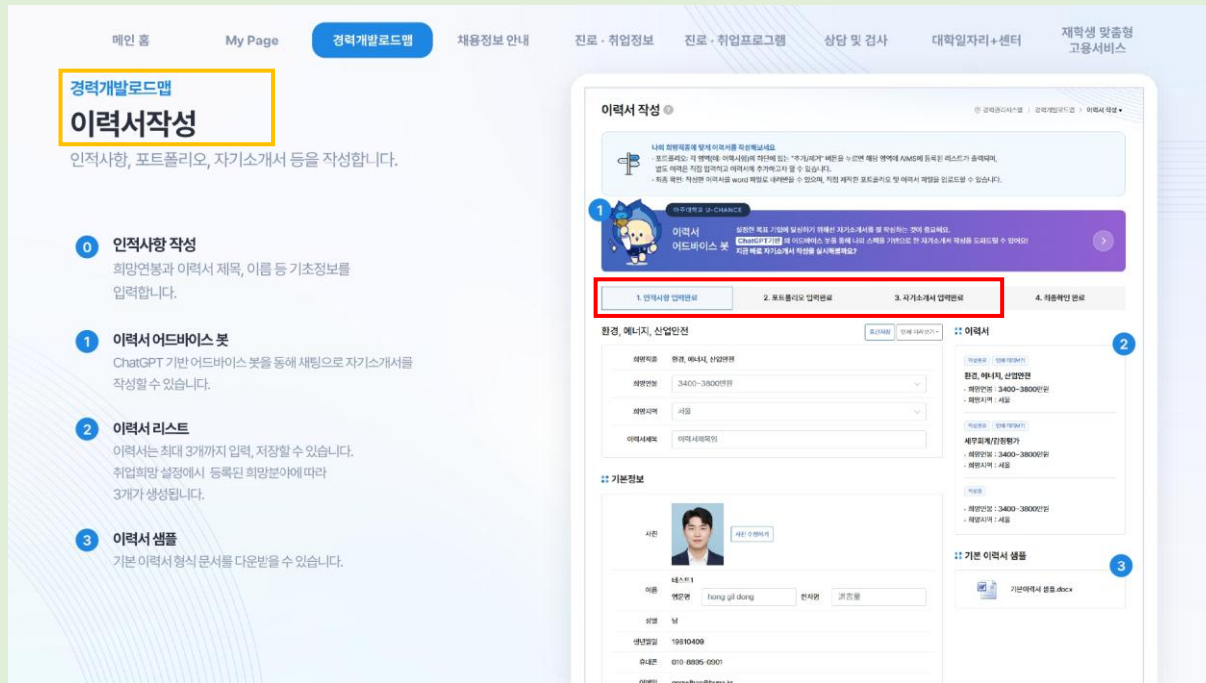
메인 홈 My Page 경력개발로드맵 채용정보 안내 진로 · 취업정보 진로 · 취업프로그램 상담 및 검사 대학일자리+센터 재학생 맞춤형 고용서비스

경력개발로드맵

이력서작성

인적사항, 포트폴리오, 자기소개서 등을 작성합니다.

0 인적사항 작성

희망연봉과 이력서 제목, 이름 등 기초정보를 입력합니다.

1 이력서 어드바이스 봇

ChatGPT 기반 어드바이스 봇을 통해 채팅으로 자기소개서를 작성할 수 있습니다.

2 이력서 리스트

이력서는 최대 3개까지 입력, 저장할 수 있습니다. 취업희망 설정에서 등록된 희망분야에 따라 3개가 생성됩니다.

3 이력서 샘플

기본 이력서 형식 문서를 다운받을 수 있습니다.

이력서 작성

나의 희망직종에 맞게 이력서를 작성해보세요

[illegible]

1

이력서 어드바이스 봇

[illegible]

1. 인적사항 입력완료 2. 포트폴리오 입력완료 3. 자기소개서 입력완료 4. 최종확인 완료

환경, 에너지, 산업안전

희망직종 환경, 에너지, 산업안전

희망연봉 3400~3800만원

희망지역 서울

이력서제목 이력서제목이

:: 기본정보

사진

이름 테스트1 영문명 hong gil dong 한자명 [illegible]

성별 남

생년월일 19810409

휴대폰 010-8895-0901

:: 이력서

2

환경, 에너지, 산업안전
· 희망연봉 : 3400~3800만원
· 희망지역 : 서울

세무회계/감정평가
· 희망연봉 : 3400~3800만원
· 희망지역 : 서울

· 희망연봉 : 3400~3800만원
· 희망지역 : 서울

:: 기본 이력서 샘플

3

기본이력서 샘플.docx